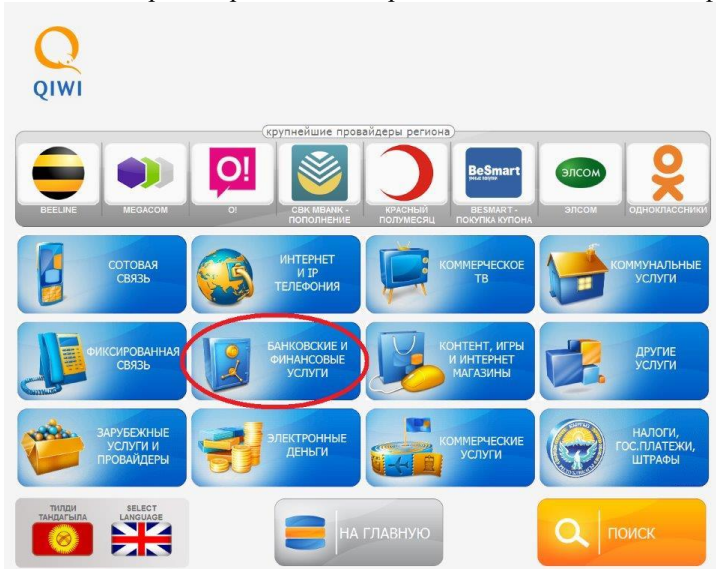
QIWI

крупнейшие провайдеры региона

O!

BeSmart

ЭЛСОМ

BEELINE

MEGACOM

O!

СБК MBANK - ПОПОЛНЕНИЕ

КРАСНЫЙ ПОЛУМЕСЯЦ

BESMART - ПОКУПКА КУПОНА

ЭЛСОМ

ОДНОКЛАССНИКИ

СОТОВАЯ СВЯЗЬ

ИНТЕРНЕТ И IP ТЕЛЕФОНИЯ

КОММЕРЧЕСКОЕ ТВ

КОММУНАЛЬНЫЕ УСЛУГИ

ФИКСИРОВАННАЯ СВЯЗЬ

БАНКОВСКИЕ И ФИНАНСОВЫЕ УСЛУГИ

КОНТЕНТ, ИГРЫ И ИНТЕРНЕТ МАГАЗИНЫ

ДРУГИЕ УСЛУГИ

ЗАРУБЕЖНЫЕ УСЛУГИ И ПРОВАЙДЕРЫ

ЭЛЕКТРОННЫЕ ДЕНЬГИ

КОММЕРЧЕСКИЕ УСЛУГИ

НАЛОГИ, ГОС.ПЛАТЕЖИ, ШТРАФЫ

ТИЛДИ ТАНДАГЫЛА

SELECT LANGUAGE

НА ГЛАВНУЮ

ПОИСК